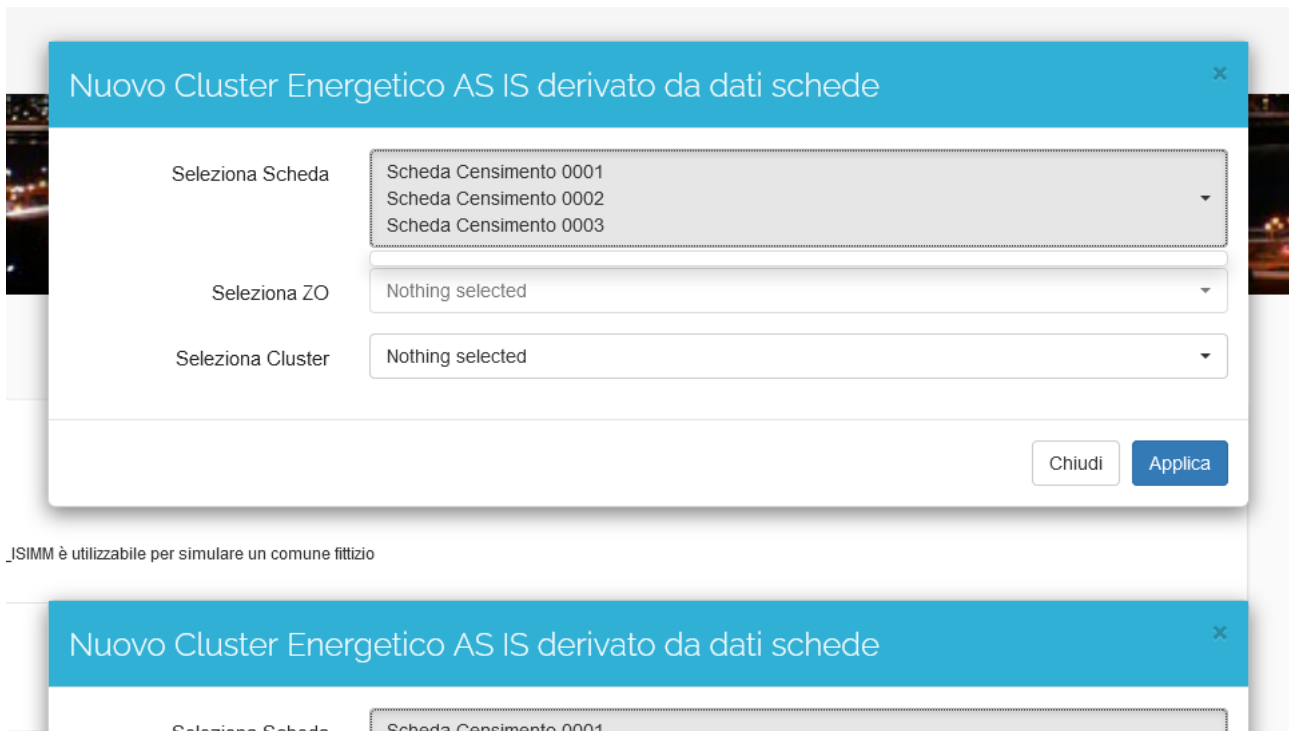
Nuovo Cluster Energetico AS IS derivato da dati schede

×

Seleziona Scheda

Scheda Censimento 0001
Scheda Censimento 0002
Scheda Censimento 0003

Seleziona ZO

Nothing selected

Seleziona Cluster

Nothing selected

Chiudi

Applica

_ISIMM è utilizzabile per simulare un comune fittizio

Nuovo Cluster Energetico AS IS derivato da dati schede

×

Seleziona Scheda

Scheda Censimento 0001